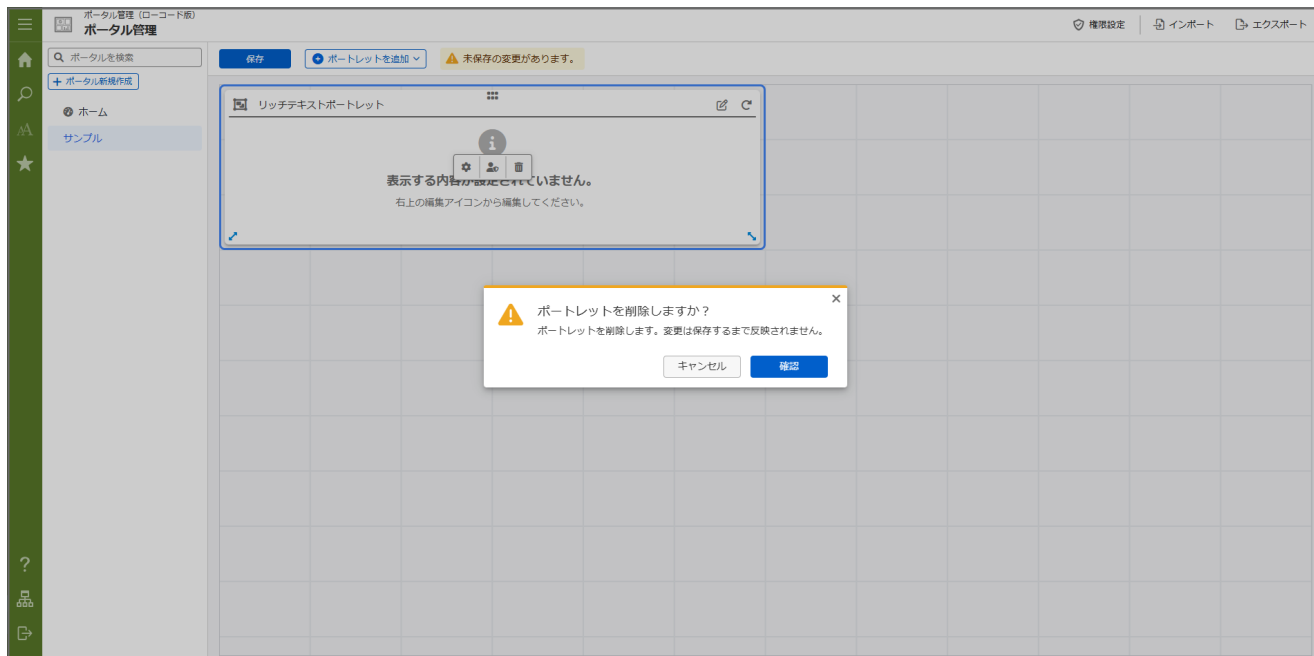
ポータル管理（ローコード版）
ポータル管理

権限設定 インポート エクスポート

ポータルを検索
+ ポータル新規作成
ホーム
サンプル

保存
ポートレットを追加
未保存の変更があります。

リッチテキストポートレット

表示する内容が設定されていません。
右上の編集アイコンから編集してください。

ポートレットを削除しますか？
ポートレットを削除します。変更は保存するまで反映されません。
キャンセル
確認